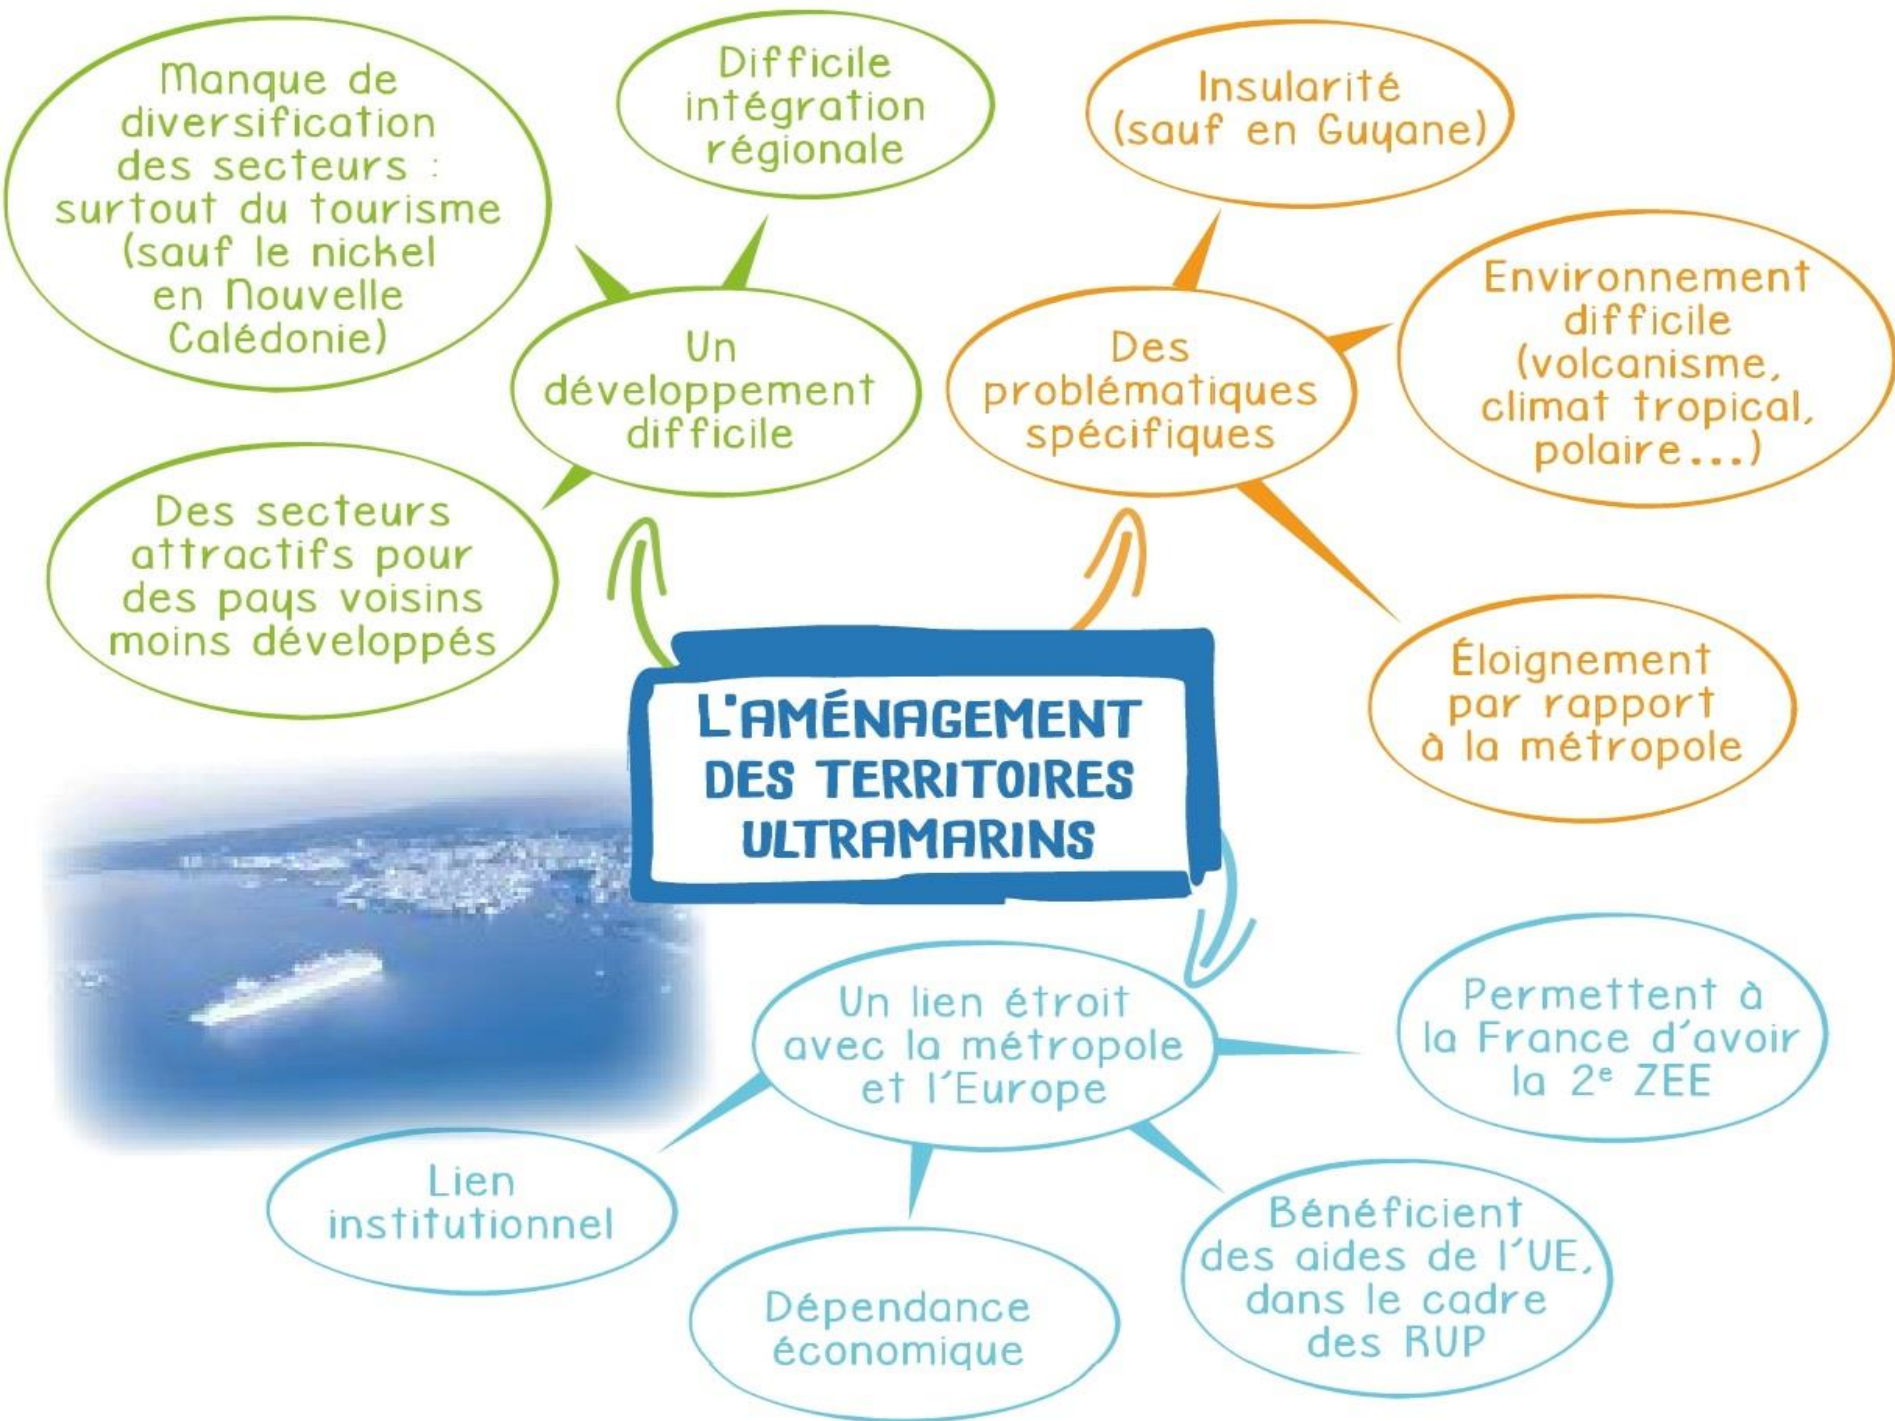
L'AMÉNAGEMENT DES TERRITOIRES ULTRAMARINS

Un développement difficile

Manque de diversification des secteurs : surtout du tourisme (sauf le nickel en Nouvelle Calédonie)

Difficile intégration régionale

Des secteurs attractifs pour des pays voisins moins développés

Des problématiques spécifiques

Insularité (sauf en Guyane)

Environnement difficile (volcanisme, climat tropical, polaire...)

Éloignement par rapport à la métropole

Un lien étroit avec la métropole et l'Europe

Permettent à la France d'avoir la 2$^e$ ZEE

Lien institutionnel

Dépendance économique

Bénéficient des aides de l'UE, dans le cadre des RUP